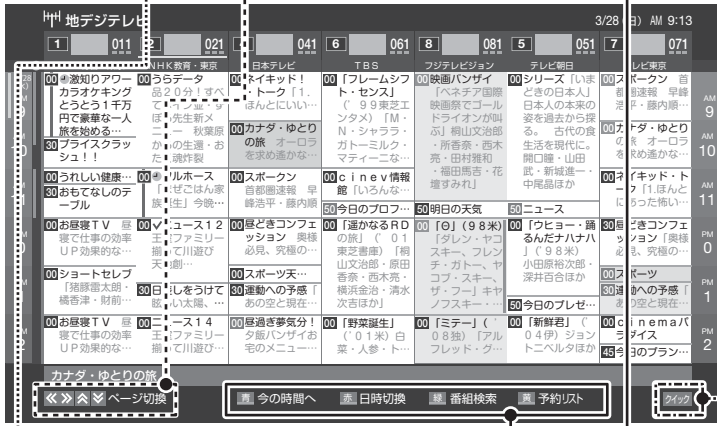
地デジテレビ　3/28(日) AM 9:13

1 011 | 021 NHK教育・東京 | 041 日本テレビ | 6 061 TBS | 8 081 フジテレビジョン | 5 051 テレビ朝日 | 071 テレビ東京

00 激知のアワー カラオケキング とうとう1千万 円で豪華な一人 旅を始める…
30 プライスクラッシュ！
00 うれしい健康…
30 おもてなしのテーブル
00 お昼寝TV 昼寝で仕事の効率UP効果的な…
30 ショートセレブ「猪豚標太郎・橘香津・財前…
00 お昼寝TV 昼寝で仕事の効率UP効果的な…

00 うらデータ 品20分！すべ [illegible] 先生新メ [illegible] 秋葉原 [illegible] の生還・お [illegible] 碗炸裂
00 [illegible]ルホース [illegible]ぜごはん家 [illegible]生」今晩…
00 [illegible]ース12 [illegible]ファミリー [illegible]に遊び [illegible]劇…
30 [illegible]しをうけて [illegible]い太陽、一…
00 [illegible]ース14 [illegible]ファミリー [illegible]に遊び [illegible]宅のメニュ…

00 ネイキッド！・トーク「1. ほんとにいい…
00 カナダ・ゆとりの旅 オーロラを求め遥かな…
00 スポークン 首都圏速報 早峰浩平・藤内順…
00 昼どきコンフェッション 奥様必見、究極の…
00 スポーツ天…
30 運動への予感「あの空と現在…
00 昼過ぎ夢気分！夕飯バンザイお宅のメニュ…

00「フレームシフト・センス」（'99東芝エンタメ）「M・N・シャララ・ガートミルク・マティーニな…
00 cinev情報館「いろんな…
50 今日のプロフ…
00「遥かなるRDの旅」（'01東芝書店）「桐山文治郎・原田香奈・西木秀・横浜金治・清水次吉ほか」
00「野菜誕生」（'01米）白菜・人参・ト…

00 映画バンザイ「ベネチア国際映画祭でゴールドライオンが叫ぶ」桐山文治郎・所香奈・西木秀・田村雅和・福田馬吉・花壇すみれ」
50 明日の天気
00「G」（98米）「ダレン・ヤコスキー、フレンチ・ガトー、ヤコブ・スキー、ザ・フード・キャノフスキー・…
00「ミテー」（'08独）「アルフレッド・グ…

00 シリーズ「いまどきの日本人」日本人の本来の姿を追い求める。古代の食生活を現代に。開口瞳・山田武・新城進一・中尾晶まか
50 ニュース
00「ウヒョー・踊るんだナハナハ」（'98米）小田原裕次郎・深井百合ほか
50 今日のプレゼ…
00「新鮮君」（'04伊）「ジョン・トニベルタほか

00 スポークン 首都圏速報 早峰浩平・藤内順…
00 カナダ・ゆとりの旅 オーロラを求め遥かな…
00 ネイキッド・トーク「1.ほんとにあった怖い…
30 昼どきコンフェッション「奥様必見、究極の…
00 スポーツ
30 運動への予感「あの空と現在…
00 cinemaパラダイス
45 今日のプラン…

AM 9
AM 10
AM 11
PM 0
PM 1
PM 2

カナダ・ゆとりの旅
ページ切換
青 今の時間へ　赤 日時切換　緑 番組検索　黄 予約リスト
クイック